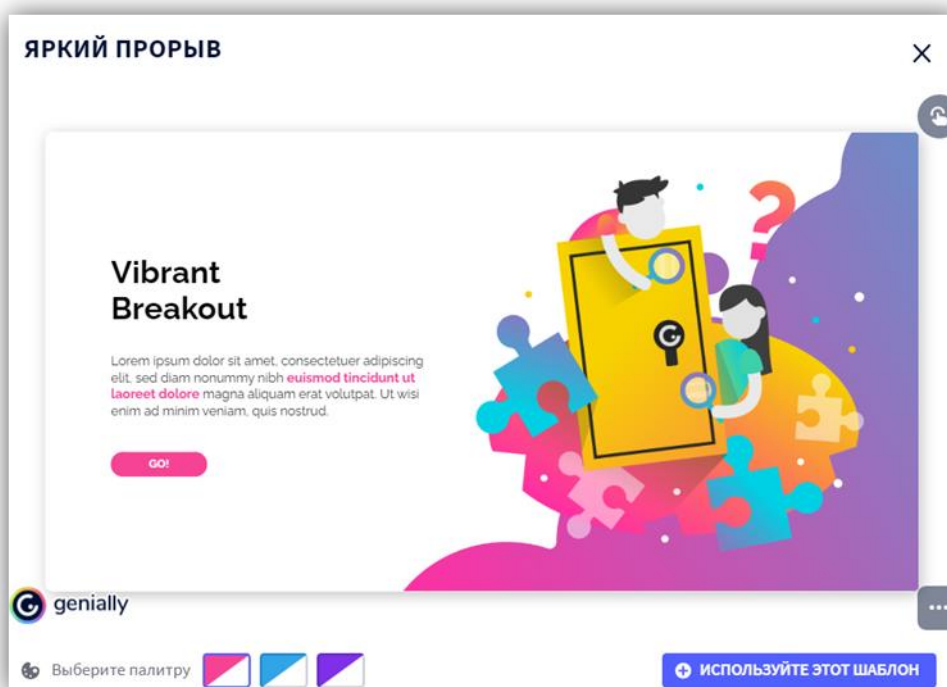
ЯРКИЙ ПРОРЫВ

Vibrant Breakout

Lorem ipsum dolor sit amet, consectetuer adipiscing elit, sed diam nonummy nibh euismod tincidunt ut laoreet dolore magna aliquam erat volutpat. Ut wisi enim ad minim veniam, quis nostrud.

GO!

genially

Выберите палитру

ИСПОЛЬЗУЙТЕ ЭТОТ ШАБЛОН